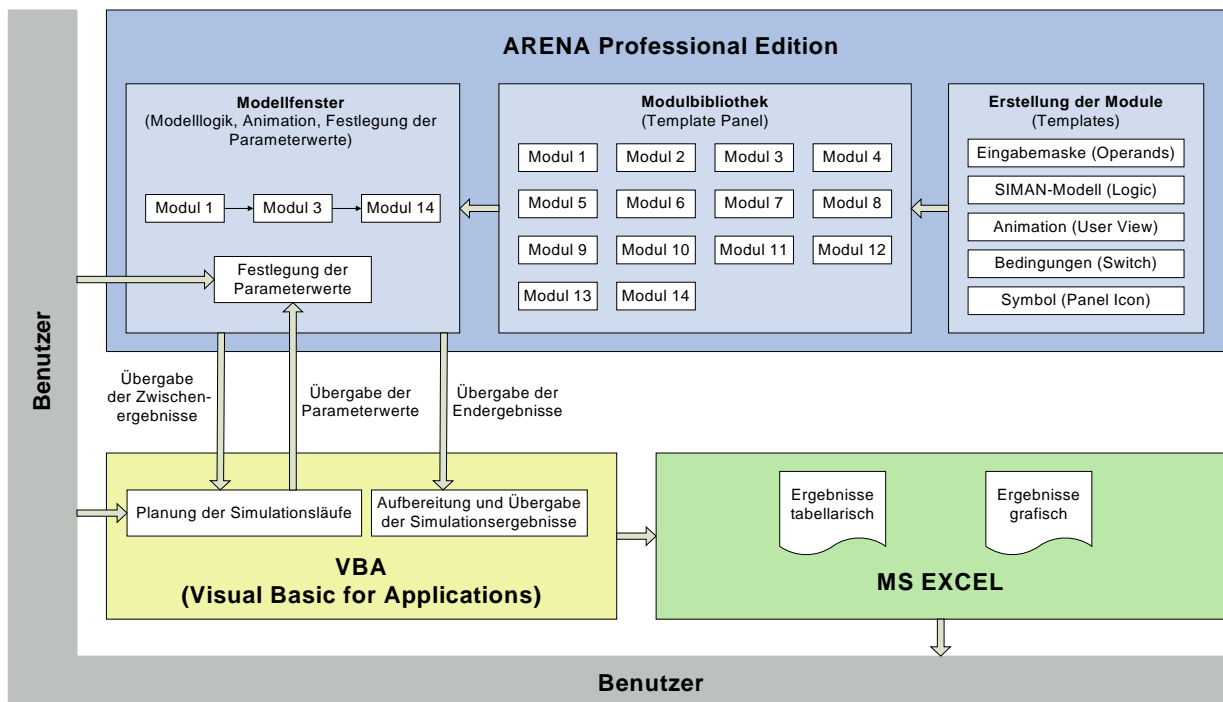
ARENA Professional Edition

Modellfenster
(Modelllogik, Animation, Festlegung der Parameterwerte)

Modul 1
Modul 3
Modul 14

Festlegung der Parameterwerte

Modulbibliothek
(Template Panel)

Modul 1
Modul 2
Modul 3
Modul 4
Modul 5
Modul 6
Modul 7
Modul 8
Modul 9
Modul 10
Modul 11
Modul 12
Modul 13
Modul 14

Erstellung der Module
(Templates)

Eingabemaske (Operands)
SIMAN-Modell (Logic)
Animation (User View)
Bedingungen (Switch)
Symbol (Panel Icon)

Benutzer

Übergabe der Zwischenergebnisse

Übergabe der Parameterwerte

Übergabe der Endergebnisse

Planung der Simulationsläufe

Aufbereitung und Übergabe der Simulationsergebnisse

VBA
(Visual Basic for Applications)

Ergebnisse tabellarisch

Ergebnisse grafisch

MS EXCEL

Benutzer